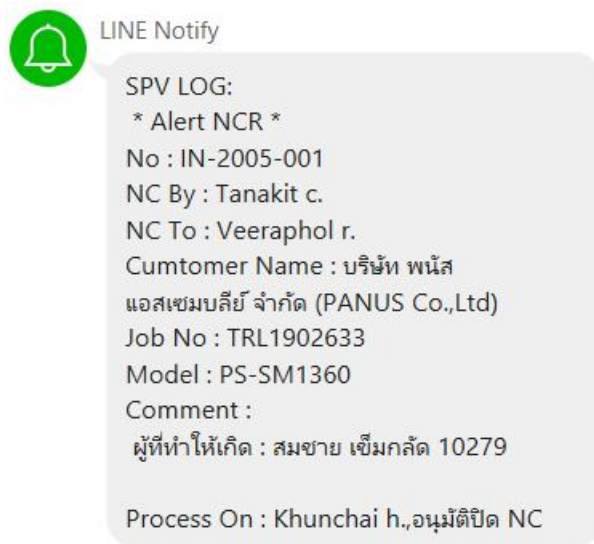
LINE Notify

SPV LOG:
* Alert NCR *
No : IN-2005-001
NC By : Tanakit c.
NC To : Veeraphol r.
Cumtomer Name : บริษัท พนัส แอสเซมบลีย์ จำกัด (PANUS Co.,Ltd)
Job No : TRL1902633
Model : PS-SM1360
Comment :
ผู้ที่ทำให้เกิด : สมชาย เข็มกลัด 10279

Process On : Khunchai h.,อนุมัติปิด NC